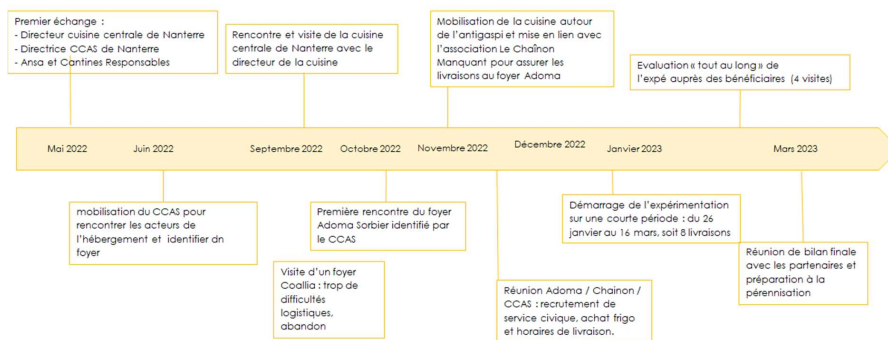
Premier échange :
- Directeur cuisine centrale de Nanterre
- Directrice CCAS de Nanterre
- Ansa et Cantines Responsables

Rencontre et visite de la cuisine centrale de Nanterre avec le directeur de la cuisine

Mobilisation de la cuisine autour de l'antigaspi et mise en lien avec l'association Le Chaînon Manquant pour assurer les livraisons au foyer Adoma

Evaluation « tout au long » de l'expé auprès des bénéficiaires (4 visites)

Mai 2022

Juin 2022

Septembre 2022

Octobre 2022

Novembre 2022

Décembre 2022

Janvier 2023

Mars 2023

mobilisation du CCAS pour rencontrer les acteurs de l'hébergement et identifier dn foyer

Première rencontre du foyer Adoma Sorbier identifié par le CCAS

Visite d'un foyer Coallia : trop de difficultés logistiques, abandon

Réunion Adoma / Chainon / CCAS : recrutement de service civique, achat frigo et horaires de livraison.

Démarrage de l'expérimentation sur une courte période : du 26 janvier au 16 mars, soit 8 livraisons

Réunion de bilan finale avec les partenaires et préparation à la pérennisation